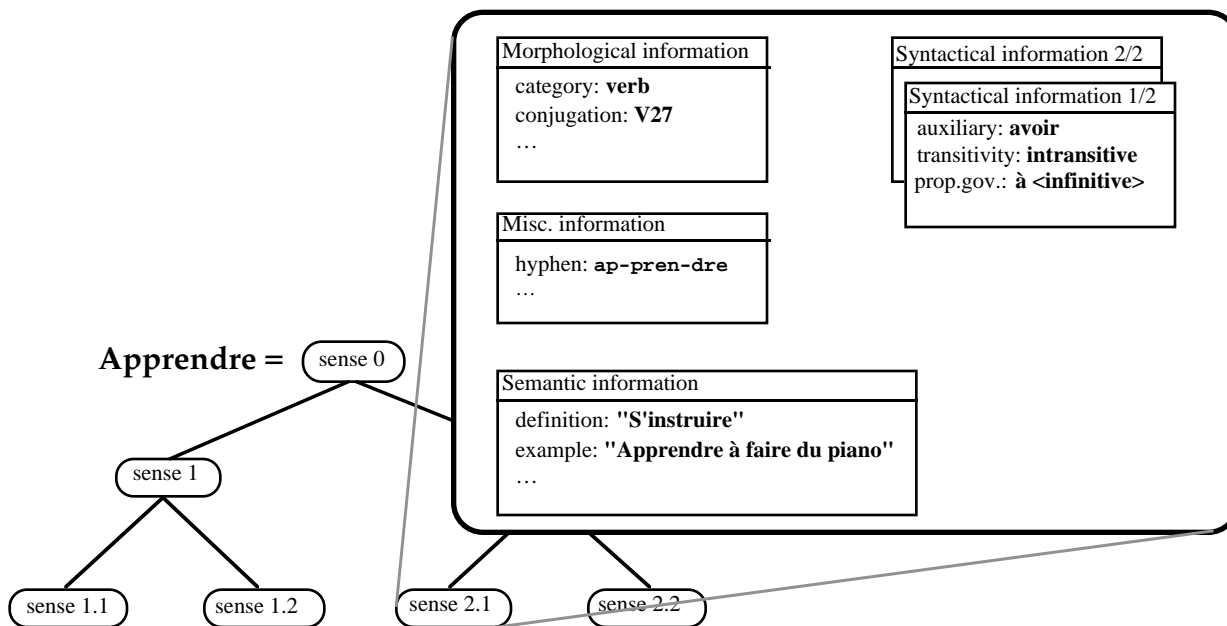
Morphological information
category: **verb**
conjugation: **V27**
…

Syntactical information 2/2

Syntactical information 1/2
auxiliary: **avoir**
transitivity: **intransitive**
prop.gov.: **à <infinitive>**

Misc. information
hyphen: **ap-pren-dre**
…

**Apprendre =** sense 0

Semantic information
definition: **"S'instruire"**
example: **"Apprendre à faire du piano"**
…

sense 1

sense 1.1
sense 1.2
sense 2.1
sense 2.2